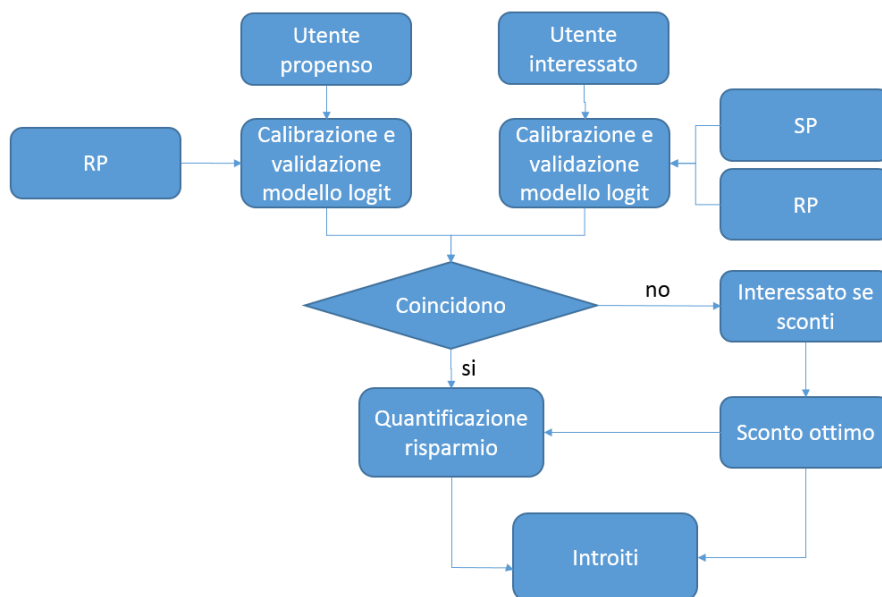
Utente propenso

Utente interessato

RP

Calibrazione e validazione modello logit

Calibrazione e validazione modello logit

SP

RP

Coincidono

no

Interessato se sconti

si

Quantificazione risparmio

Sconto ottimo

Introiti